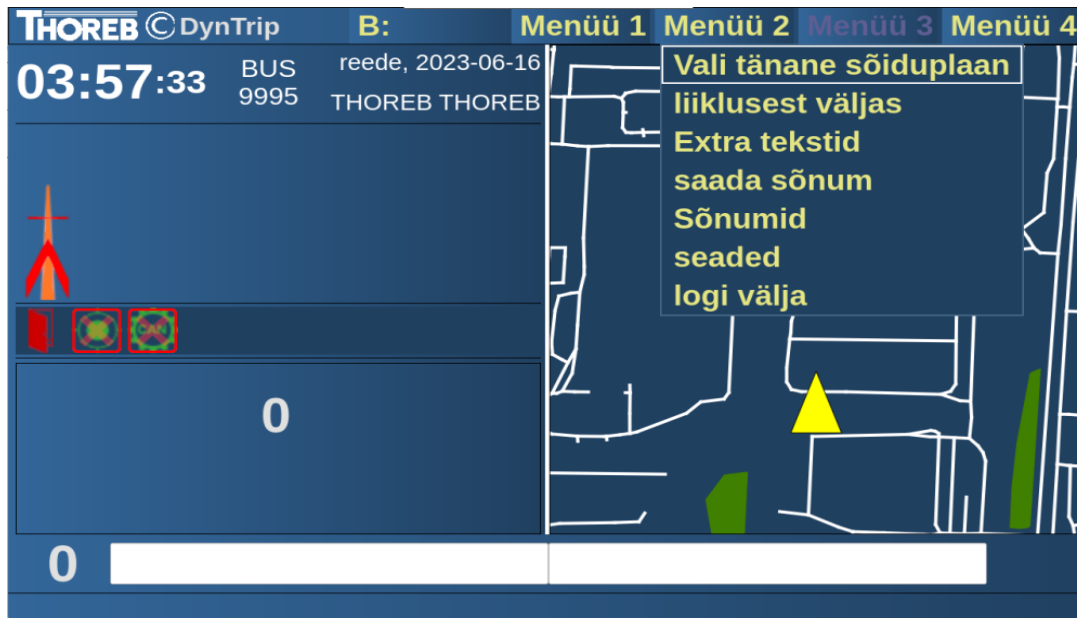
THOREB © DynTrip B: Menüü 1 Menüü 2 Menüü 3 Menüü 4

03:57:33 BUS 9995 reede, 2023-06-16 THOREB THOREB

Vali tänane sõiduplaan
liiklusest väljas
Extra tekstid
saada sõnum
Sõnumid
seaded
logi välja

CAN

0

0